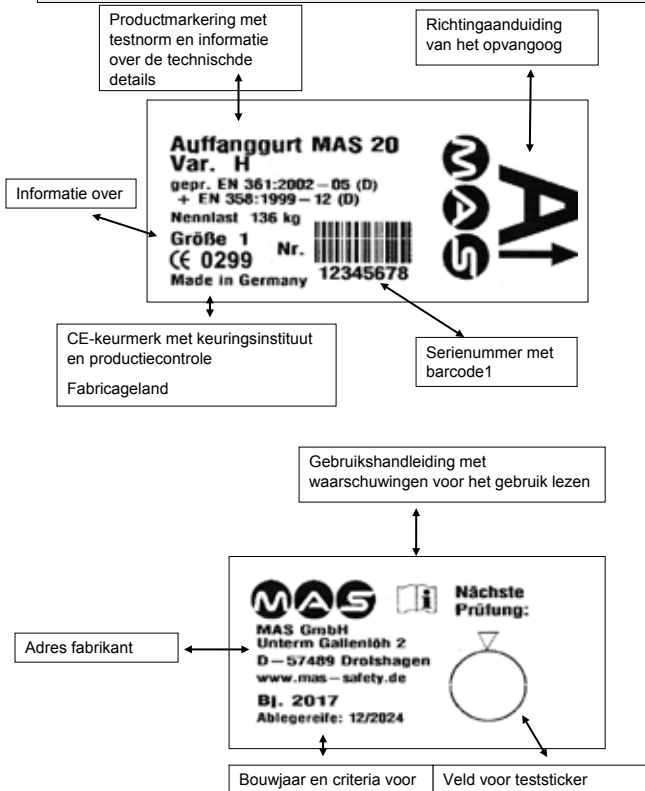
Productmarkering met testnorm en informatie over de technischde details

Richtingaanduiding van het opvangoog

Auffanggurt MAS 20
Var. H
gepr. EN 361:2002 – 05 (D)
+ EN 358:1999 – 12 (D)
Nennlast 136 kg
Größe 1
CE 0299
Nr.
12345678
Made in Germany

MAS

A

Informatie over

CE-keurmerk met keuringsinstituut en productiecontrole

Fabricageland

Serienummer met barcode1

Gebruikshandleiding met waarschuwingen voor het gebruik lezen

MAS

i

Nächste Prüfung:

MAS GmbH
Unterm Gallenlöh 2
D – 57489 Drolshagen
www.mas – safety.de

Bj. 2017
Ablegereife: 12/2024

Adres fabrikant

Bouwjaar en criteria voor

Veld voor teststicker